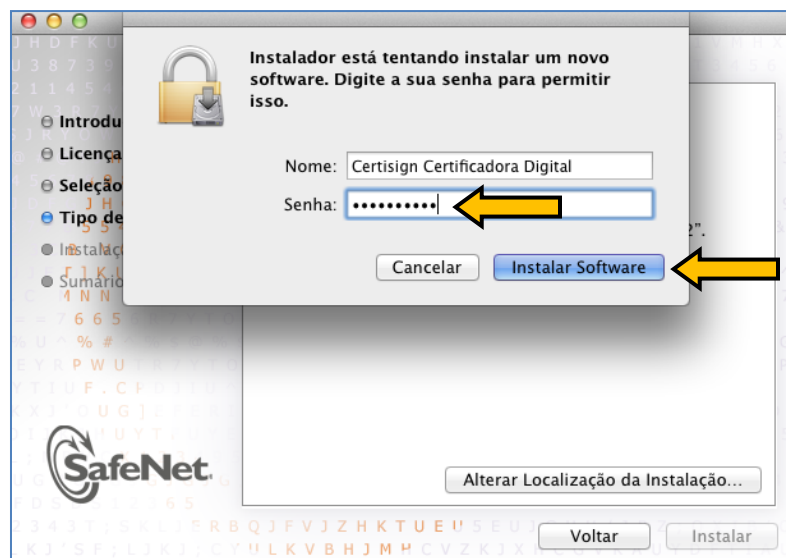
Instalador está tentando instalar um novo software. Digite a sua senha para permitir isso.

Nome: Certisign Certificadora Digital

Senha: ••••••••••

Cancelar

Instalar Software

Introdu

Licença

Seleção

Tipo de

Instalação

Sumário

SafeNet

Alterar Localização da Instalação...

Voltar

Instalar